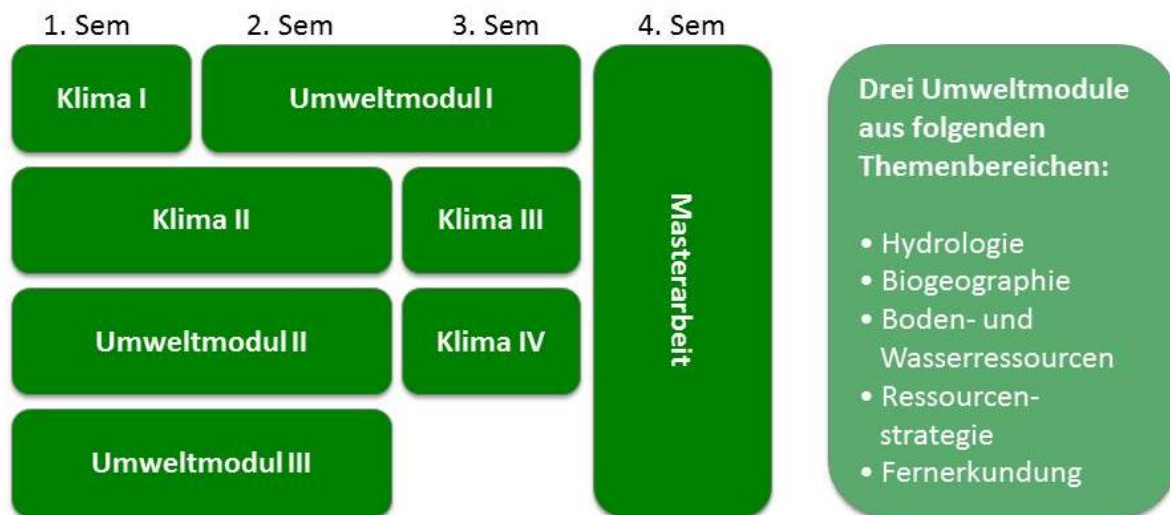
1. Sem 2. Sem 3. Sem 4. Sem

Klima I

Umweltmodul I

Klima II

Klima III

Umweltmodul II

Klima IV

Umweltmodul III

Masterarbeit

Drei Umweltmodule aus folgenden Themenbereichen:

• Hydrologie
• Biogeographie
• Boden- und Wasserressourcen
• Ressourcen-strategie
• Fernerkundung